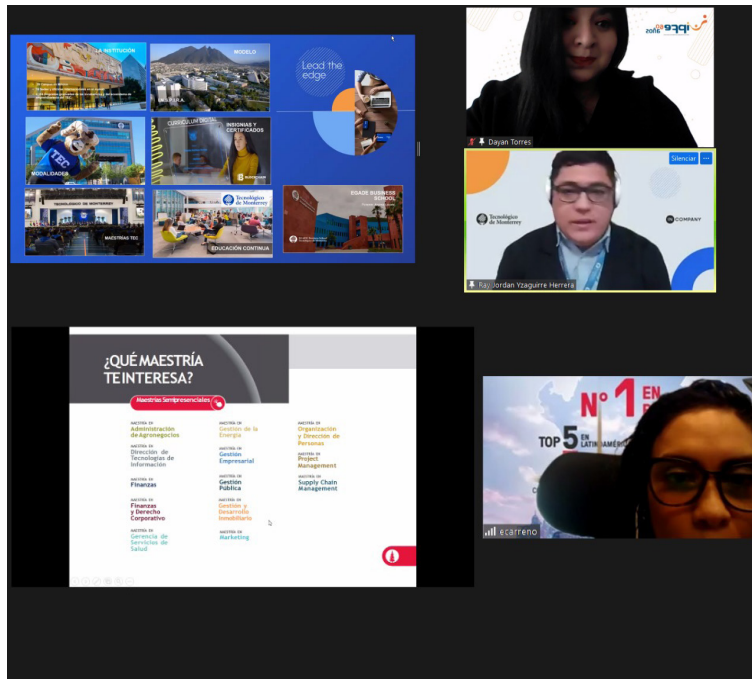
LA INSTITUCIÓN

MODELO

Lead the edge

MODALIDADES

CURRÍCULUM DIGITAL

INSIGNIAS Y CERTIFICADOS

ESADE BUSINESS SCHOOL

MAESTRÍAS TEC

EDUCACIÓN CONTINUA

Dayan Torres

Silenciar

Tecnológico de Monterrey

COMPANY

Raul Jordan Yzaguirre Herrera

¿QUÉ MAESTRÍA TE INTERESA?

Maestrías Semipresenciales

MAESTRÍA EN Administración de Agronegocios

MAESTRÍA EN Dirección de Tecnologías de Información

MAESTRÍA EN Finanzas

MAESTRÍA EN Finanzas y Derecho Corporativo

MAESTRÍA EN Gerencia de Servicios de Salud

MAESTRÍA EN Gestión de la Energía

MAESTRÍA EN Gestión Empresarial

MAESTRÍA EN Gestión Pública

MAESTRÍA EN Gestión y Desarrollo Inmobiliario

MAESTRÍA EN Marketing

MAESTRÍA EN Organización y Dirección de Personas

MAESTRÍA EN Project Management

MAESTRÍA EN Supply Chain Management

Nº 1 EN

TOP 5 EN LATINOAMÉRICA

ecarreno